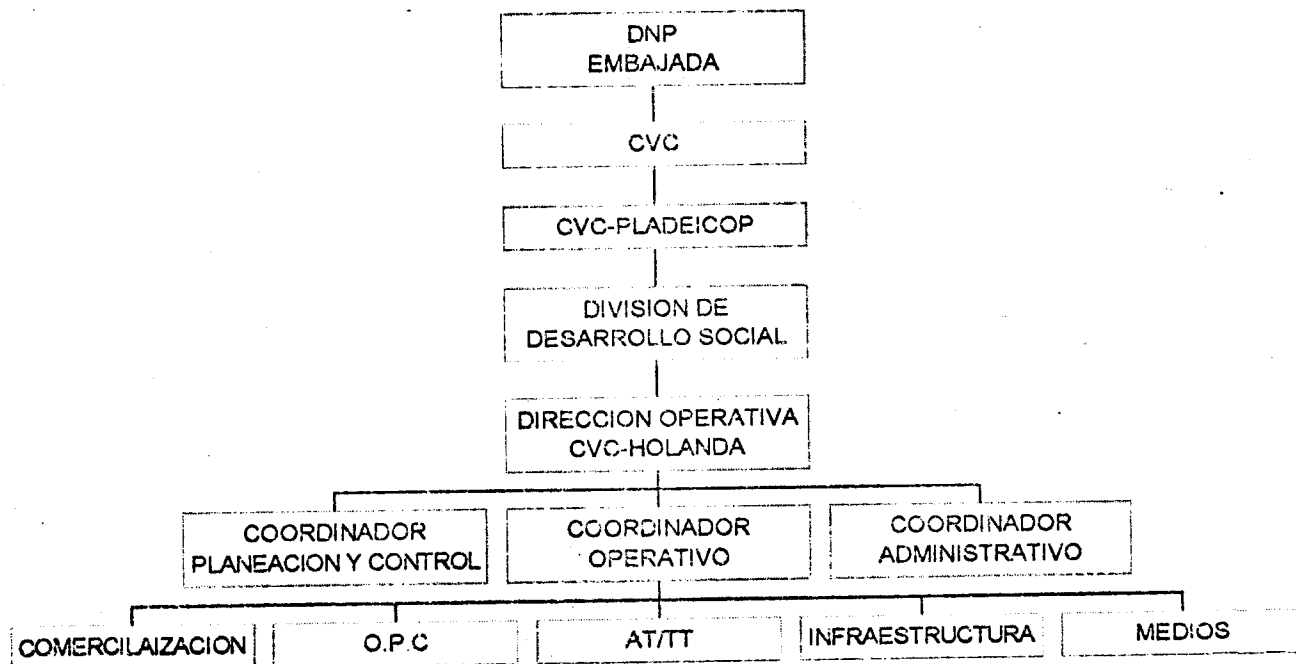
DNP
EMBAJADA

CVC

CVC-PLADEICOP

DIVISION DE
DESARROLLO SOCIAL

DIRECCION OPERATIVA
CVC-HOLANDA

COORDINADOR
PLANEACION Y CONTROL

COORDINADOR
OPERATIVO

COORDINADOR
ADMINISTRATIVO

COMERCILAIZACION

O.P.C

AT/TT

INFRAESTRUCTURA

MEDIOS